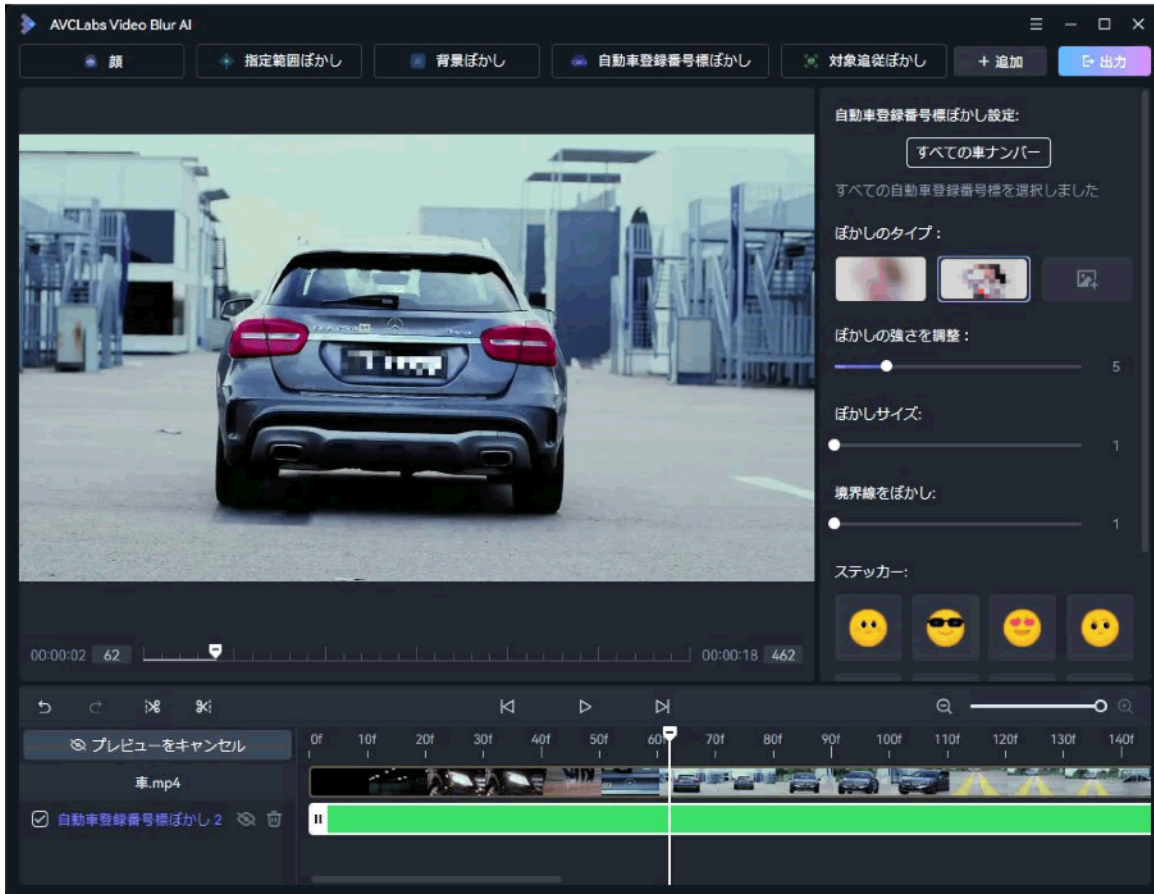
AVCLabs Video Blur AI

顔
指定範囲ぼかし
背景ぼかし
自動車登録番号標ぼかし
対象追従ぼかし
+ 追加
出力

自動車登録番号標ぼかし設定:
すべての車ナンバー
すべての自動車登録番号標を選択しました
ぼかしのタイプ:
ぼかしの強さを調整:
5
ぼかしサイズ:
1
境界線をぼかし:
1
ステッカー:

00:00:02 62
00:00:18 462

プレビューをキャンセル
車.mp4
自動車登録番号標ぼかし 2

0f 10f 20f 30f 40f 50f 60f 70f 80f 90f 100f 110f 120f 130f 140f